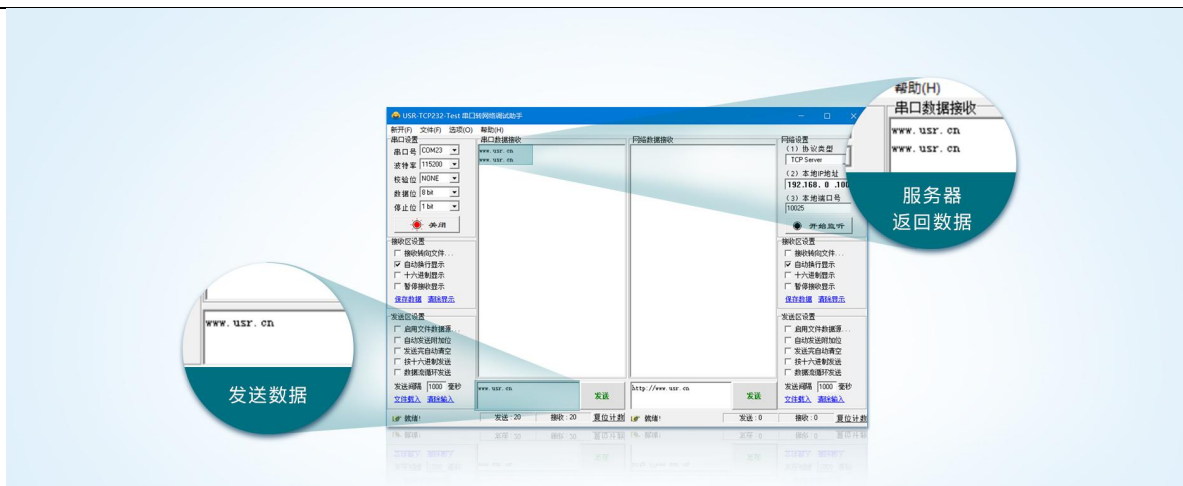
USR-TCP232-Test 串口转网络调试助手

新开(F) 文件(F) 选项(O) 帮助(H)

串口设置
串口号 COM23
波特率 115200
校验位 NONE
数据位 8 bit
停止位 1 bit
关闭

接收区设置
接收转向文件...
自动换行显示
十六进制显示
暂停接收显示
保存数据 清除显示

发送区设置
启用文件数据源...
自动发送附加位
发送完自动清空
按十六进制发送
数据流循环发送
发送间隔 1000 毫秒
文件载入 清除输入

串口数据接收
www.usr.cn
www.usr.cn

网络数据接收

www.usr.cn
发送

http://www.usr.cn
发送

网络设置
(1) 协议类型
TCP Server
(2) 本地IP地址
192.168. 0 .100
(3) 本地端口号
10025
开始监听

接收区设置
接收转向文件...
自动换行显示
十六进制显示
暂停接收显示
保存数据 清除显示

发送区设置
启用文件数据源...
自动发送附加位
发送完自动清空
按十六进制发送
数据流循环发送
发送间隔 1000 毫秒
文件载入 清除输入

就绪! 发送：20 接收：20 复位计数
就绪! 发送：0 接收：0 复位计数

帮助(H)
串口数据接收
www.usr.cn
www.usr.cn

服务器
返回数据

www.usr.cn

发送数据